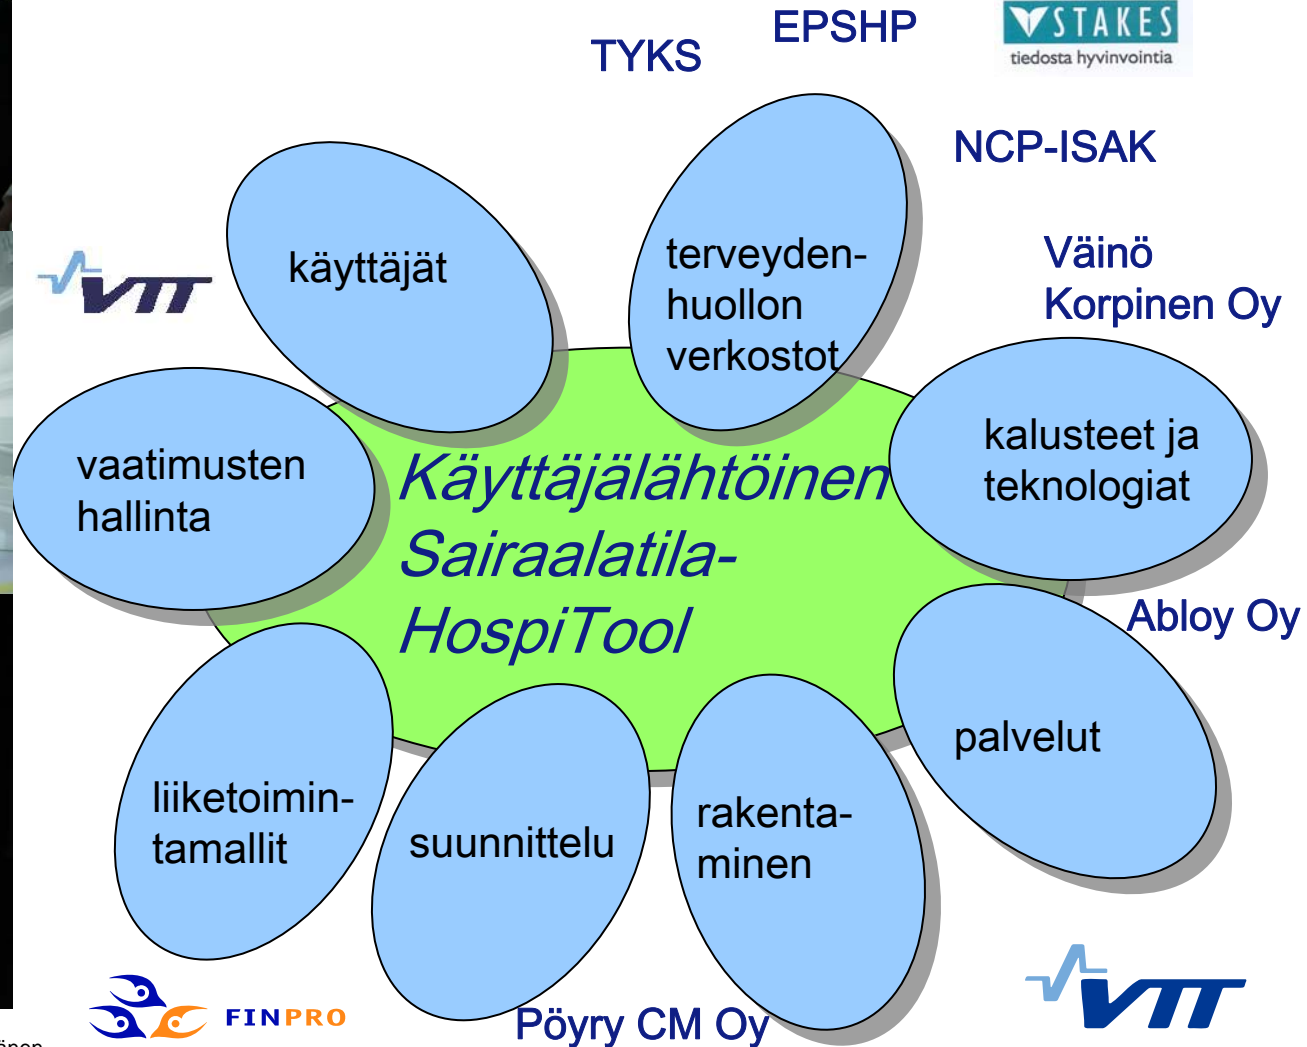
TYKS

EPSHP

STAKES
tiedosta hyvinvointia

NCP-ISAK

Väinö Korpinen Oy

VTT

käyttäjät

terveydenhuollon verkostot

vaatimusten hallinta

Käyttäjälähtöinen Sairaalatila-HospiTool

kalusteet ja teknologiat

Abloy Oy

palvelut

liiketoimintamallit

suunnittelu

rakentaminen

FINPRO

Pöyry CM Oy

VTT